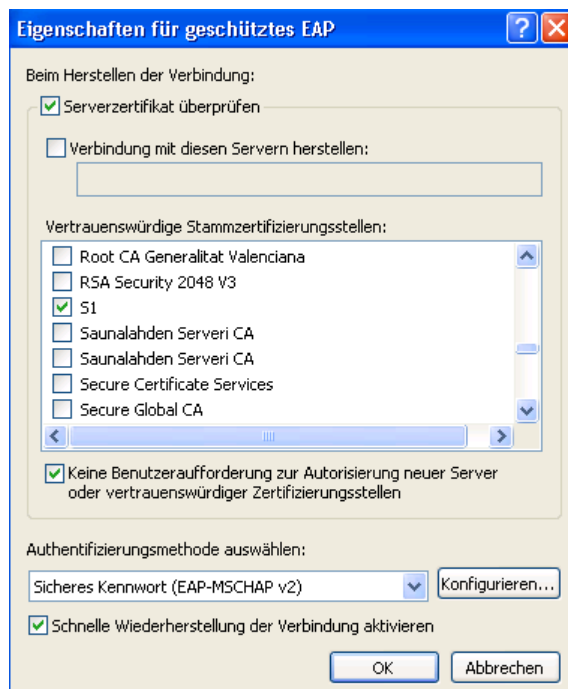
Eigenschaften für geschütztes EAP

Beim Herstellen der Verbindung:

Serverzertifikat überprüfen

Verbindung mit diesen Servern herstellen:

Vertrauenswürdige Stammzertifizierungsstellen:

Root CA Generalitat Valenciana
RSA Security 2048 V3
S1
Saunalahden Serveri CA
Saunalahden Serveri CA
Secure Certificate Services
Secure Global CA

Keine Benutzeraufforderung zur Autorisierung neuer Server oder vertrauenswürdiger Zertifizierungsstellen

Authentifizierungsmethode auswählen:

Sicheres Kennwort (EAP-MSCHAP v2)

Konfigurieren...

Schnelle Wiederherstellung der Verbindung aktivieren

OK

Abbrechen